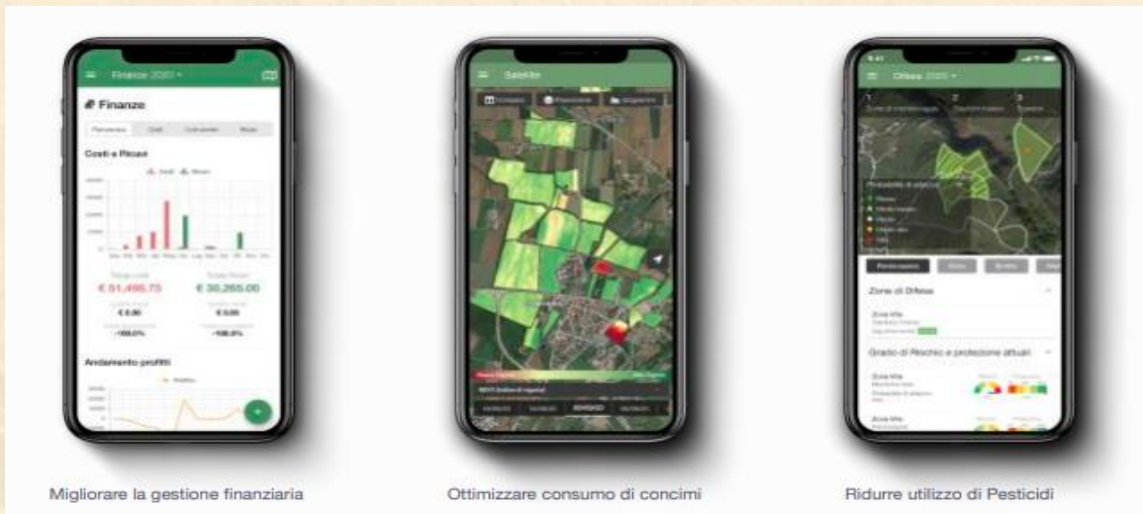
Finanze 2020

Finanze

Panoramica

Costi

Costi e Ricavi

Costi

Ricavi

€ 51,496.75

€ 30,265.00

€ 0.00

€ 0.00

Andamento profitti

Satellite

Difesa 2020

1

2

3

Zone di Difesa

Grado di Rischio e protezione attuali

Migliorare la gestione finanziaria

Ottimizzare consumo di concimi

Ridurre utilizzo di Pesticidi